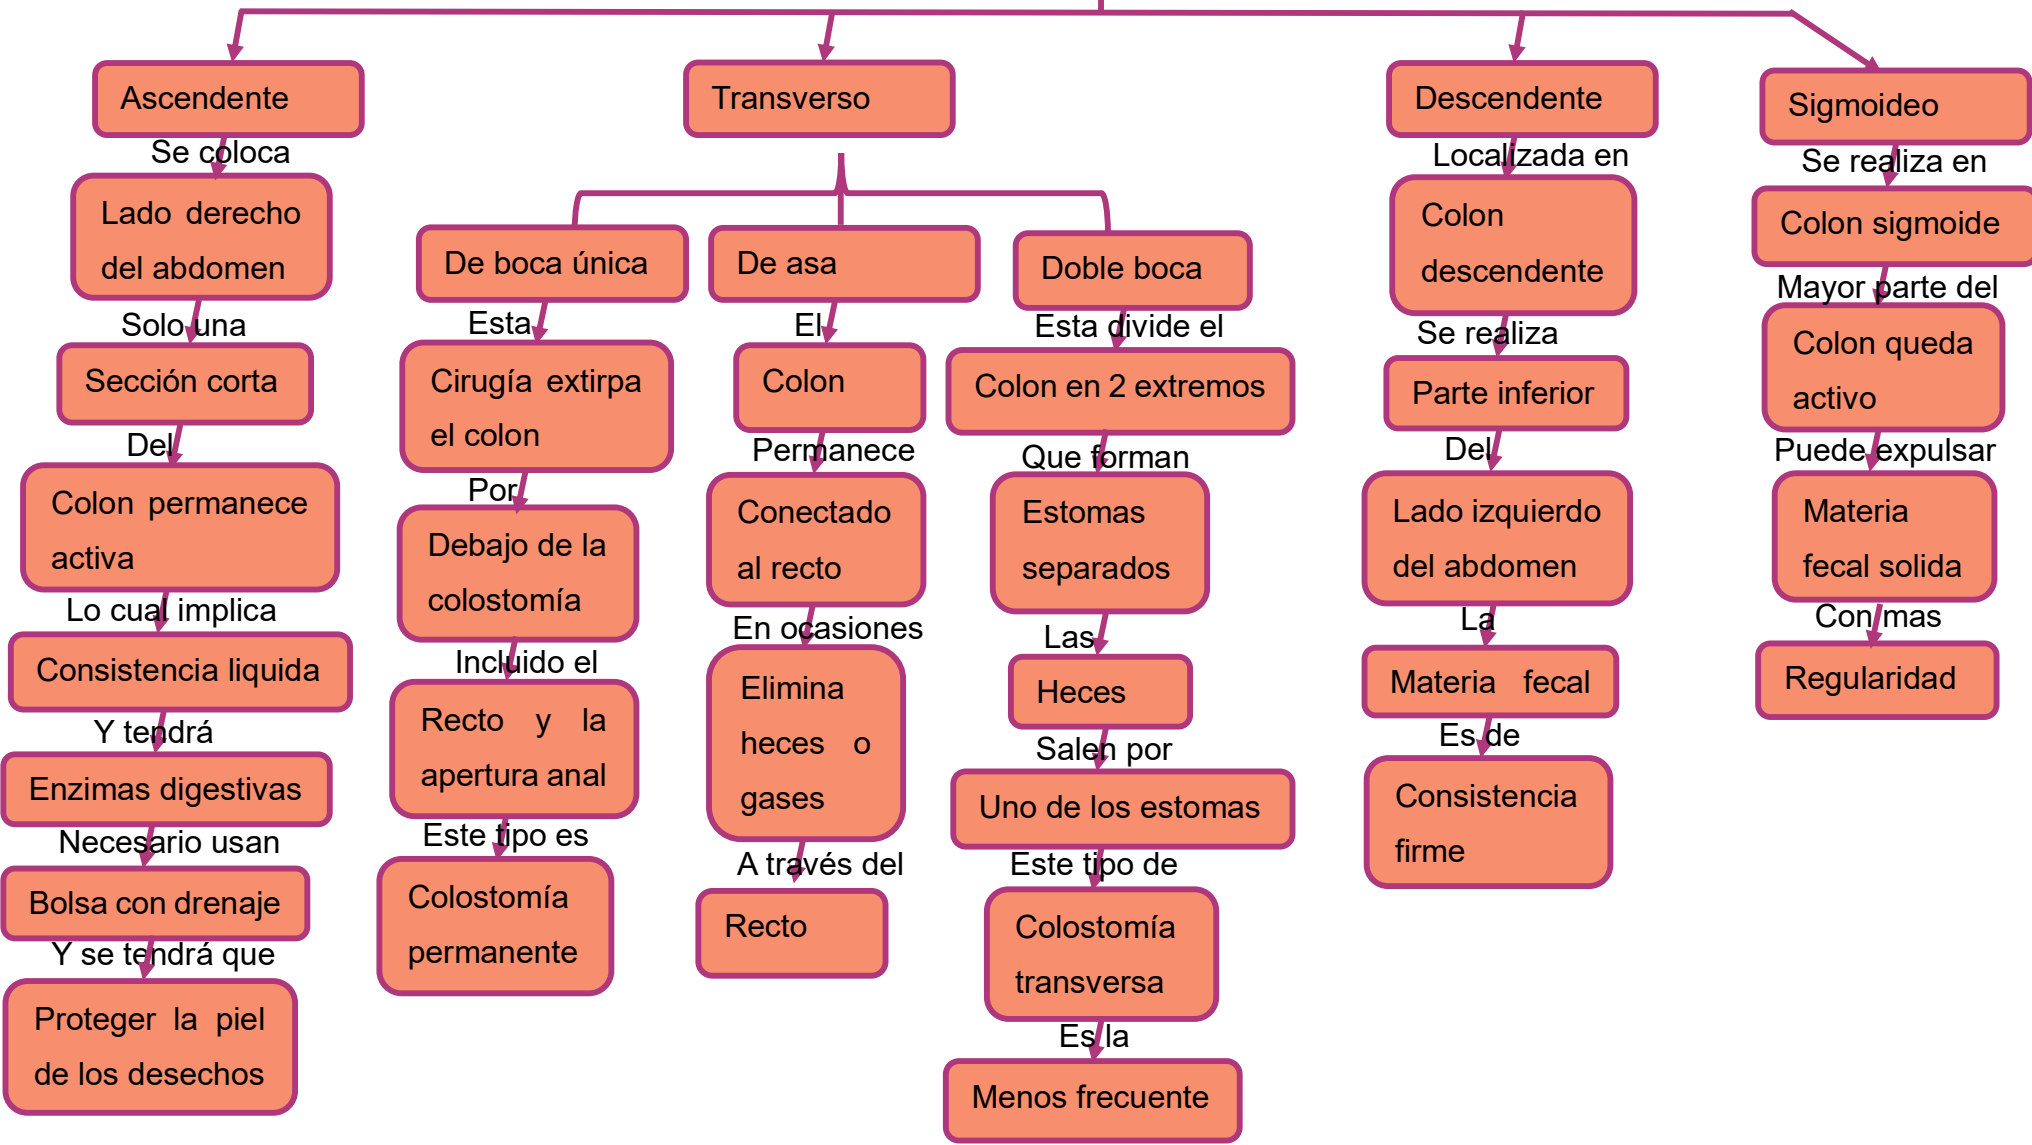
Ascendente
Se coloca
Lado derecho del abdomen
Solo una
Sección corta
Del
Colon permanece activa
Lo cual implica
Consistencia liquida
Y tendrá
Enzimas digestivas
Necesario usan
Bolsa con drenaje
Y se tendrá que
Proteger la piel de los desechos

Transverso

De boca única
Esta
Cirugía extirpa el colon
Por
Debajo de la colostomía
Incluido el
Recto y la apertura anal
Este tipo es
Colostomía permanente

De asa
El
Colon
Permanece
Conectado al recto
En ocasiones
Elimina heces o gases
A través del
Recto

Doble boca
Esta divide el
Colon en 2 extremos
Que forman
Estomas separados
Las
Heces
Salen por
Uno de los estomas
Este tipo de
Colostomía transversa
Es la
Menos frecuente

Descendente
Localizada en
Colon descendente
Se realiza
Parte inferior
Del
Lado izquierdo del abdomen
La
Materia fecal
Es de
Consistencia firme

Sigmoideo
Se realiza en
Colon sigmoide
Mayor parte del
Colon queda activo
Puede expulsar
Materia fecal solida
Con mas
Regularidad